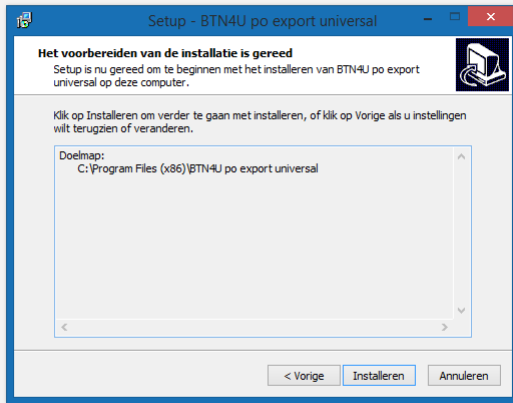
Setup - BTN4U po export universal

Het voorbereiden van de installatie is gereed

Setup is nu gereed om te beginnen met het installeren van BTN4U po export universal op deze computer.

Klik op Installeren om verder te gaan met installeren, of klik op Vorige als u instellingen wilt terugzien of veranderen.

Doelmap:
C:\Program Files (x86)\BTN4U po export universal

< Vorige
Installeren
Annuleren